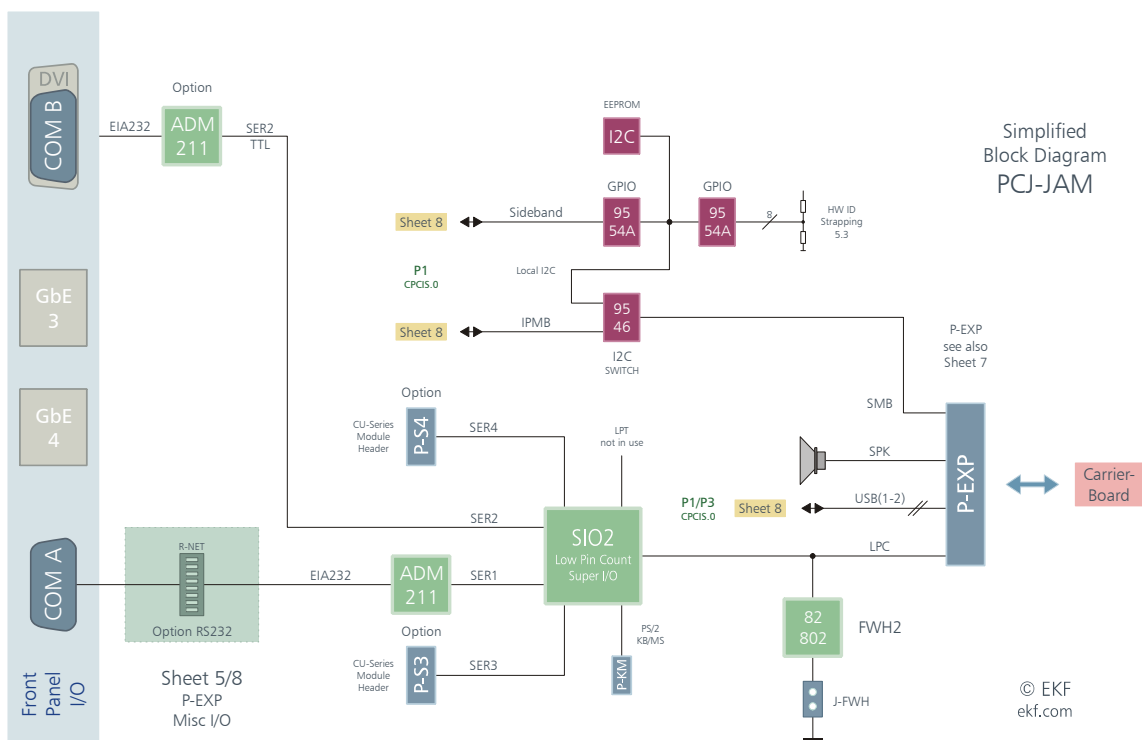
DVI
COM B
Option
EIA232
ADM 211
SER2 TTL
GbE 3
GbE 4
COM A
Front Panel I/O
EEPROM
I2C
Simplified Block Diagram PCJ-JAM
GPIO
GPIO
Sheet 8
Sideband
95 54A
95 54A
8
HW ID Strapping 5.3
P1
CPCIS.0
Local I2C
Sheet 8
IPMB
95 46
I2C SWITCH
P-EXP see also Sheet 7
Option
CU-Series Module Header
P-S4
SER4
LPT not in use
SMB
SPK
P-EXP
Carrier-Board
P1/P3
CPCIS.0
Sheet 8
USB(1-2)
SER2
SIO2
Low Pin Count Super I/O
LPC
R-NET
Option RS232
EIA232
ADM 211
SER1
Option
CU-Series Module Header
P-S3
SER3
PS/2 KB/MS
P-KM
82 802
FWH2
J-FWH
Sheet 5/8
P-EXP
Misc I/O
© EKF
ekf.com